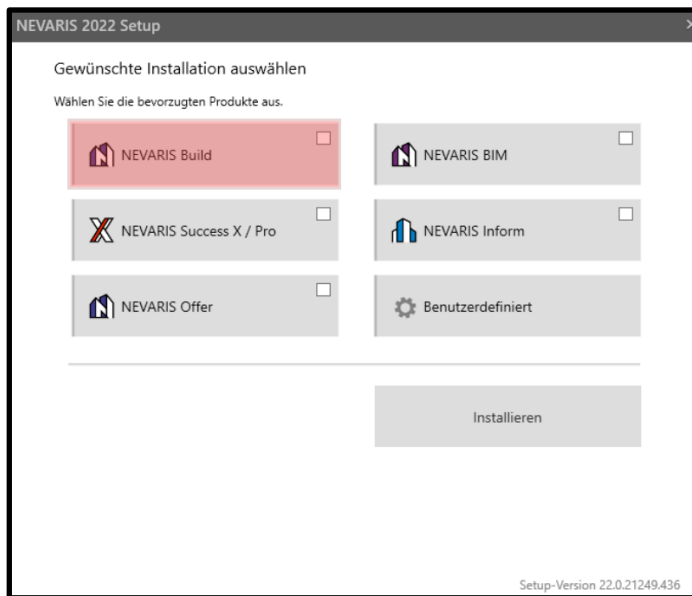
NEVARIS 2022 Setup

Gewünschte Installation auswählen

Wählen Sie die bevorzugten Produkte aus.

NEVARIS Build

NEVARIS BIM

NEVARIS Success X / Pro

NEVARIS Inform

NEVARIS Offer

Benutzerdefiniert

Installieren

Setup-Version 22.0.21249.436